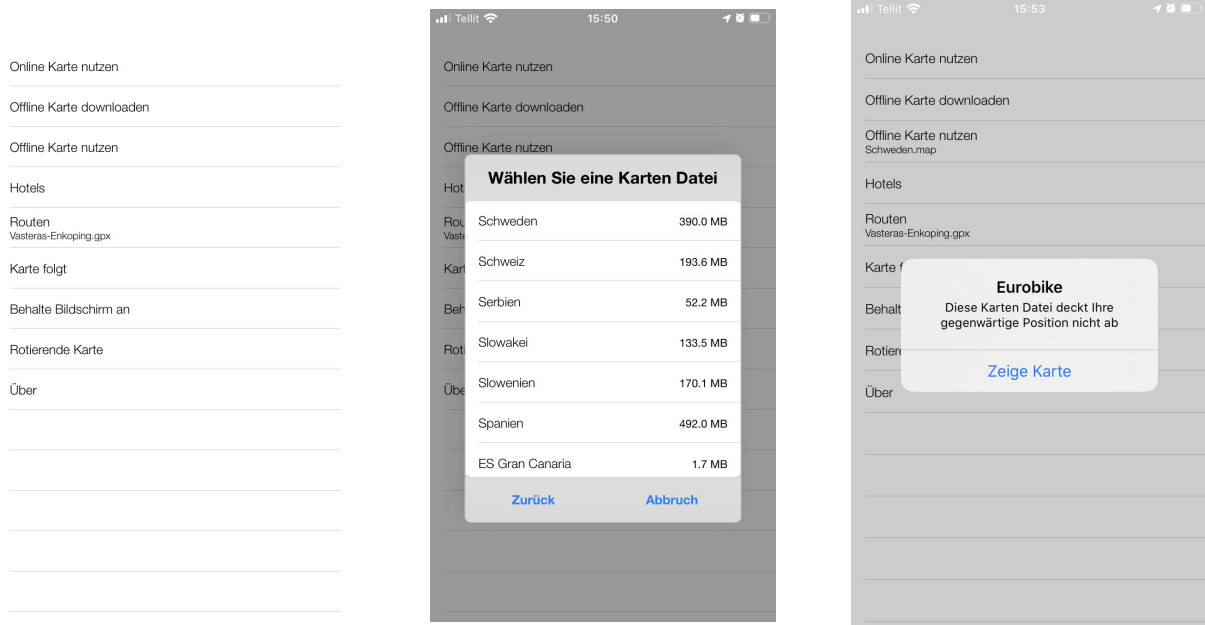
Online Karte nutzen

Offline Karte downloaden

Offline Karte nutzen

Hotels

Routen
Vasteras-Enkoping.gpx

Karte folgt

Behalte Bildschirm an

Rotierende Karte

Über

Tellit 15:50

Online Karte nutzen

Offline Karte downloaden

Offline Karte nutzen

Hot

Rou
Vaste

Kart

Beh

Roti

Übe

Wählen Sie eine Karten Datei

| | |
|---|---|
| Schweden | 390.0 MB |
| Schweiz | 193.6 MB |
| Serbien | 52.2 MB |
| Slowakei | 133.5 MB |
| Slowenien | 170.1 MB |
| Spanien | 492.0 MB |
| ES Gran Canaria | 1.7 MB |

Zurück Abbruch

Tellit 15:53

Online Karte nutzen

Offline Karte downloaden

Offline Karte nutzen
Schweden.map

Hotels

Routen
Vasteras-Enkoping.gpx

Karte f

Behalt

Rotiere

Über

Eurobike
Diese Karten Datei deckt Ihre gegenwärtige Position nicht ab

Zeige Karte